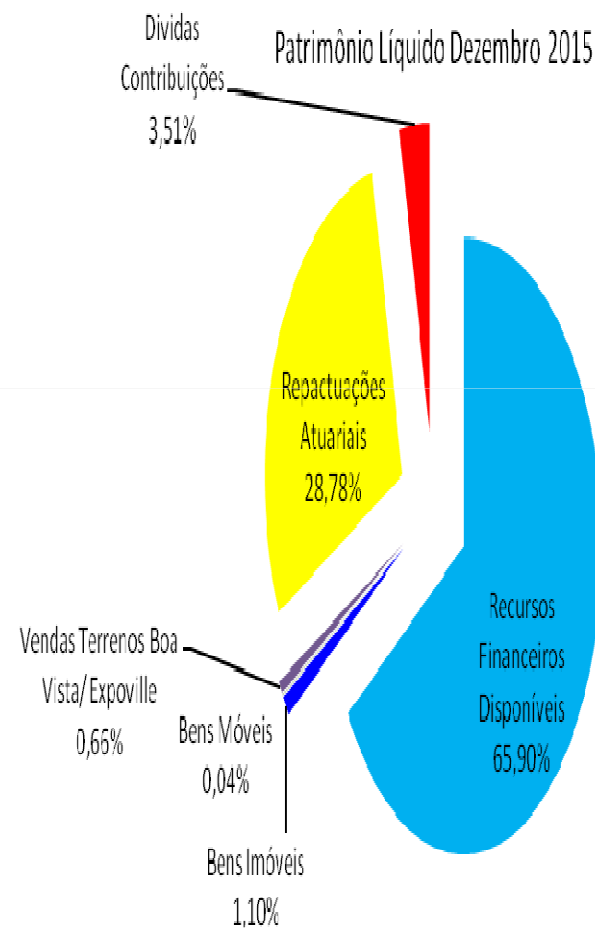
Patrimônio Líquido Dezembro 2015

Dividas Contribuições 3,51%

Repactuações Atuariais 28,78%

Recursos Financeiros Disponíveis 65,90%

Vendas Terrenos Boa Vista/Expoville 0,65%

Bens Móveis 0,04%

Bens Imóveis 1,10%